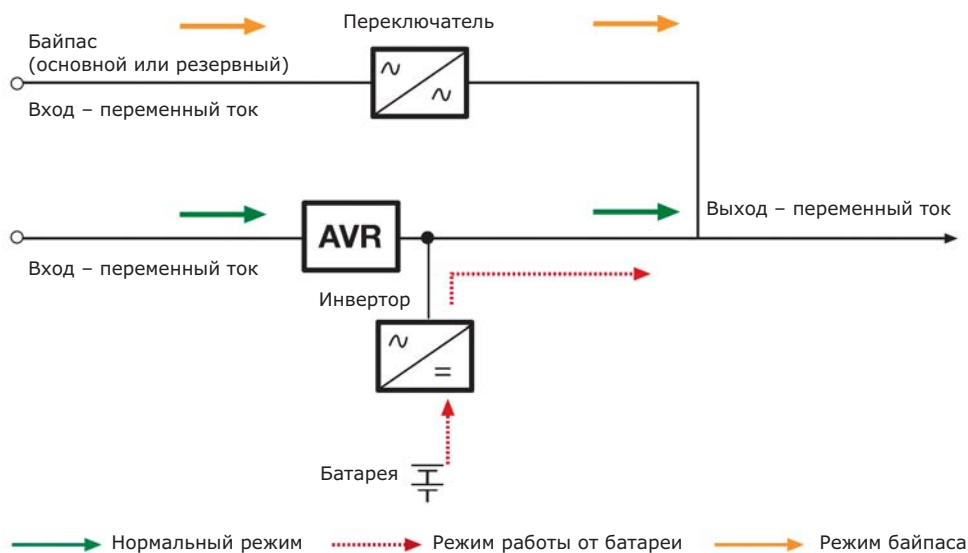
Переключатель

Байпас
(основной или резервный)

$\sim$

$\sim$

Вход – переменный ток

AVR

Выход – переменный ток

Вход – переменный ток

Инвертор

$\sim$

$=$

Батарея

Нормальный режим

Режим работы от батареи

Режим байпаса